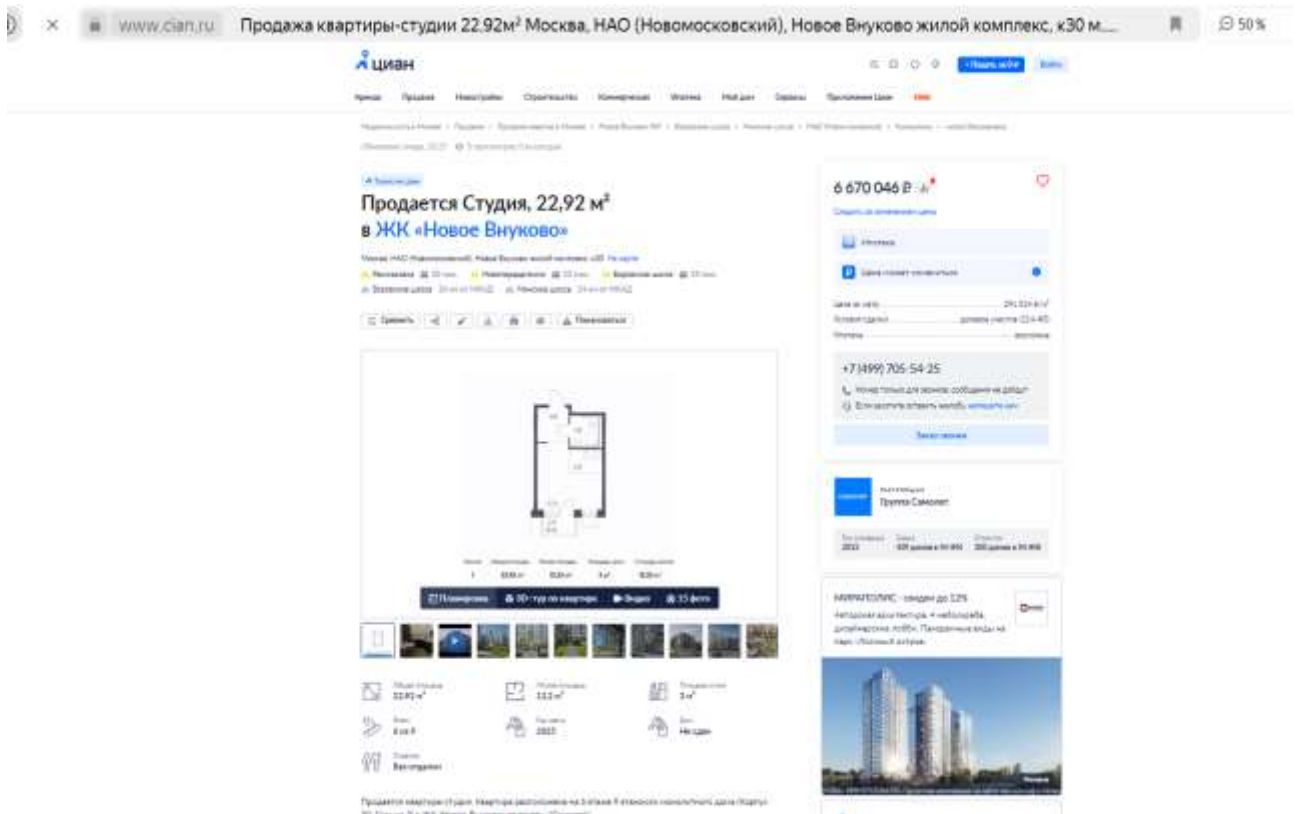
www.cian.ru Продажа квартиры-студии 22.92м² Москва, НАО (Новомосковский), Новое Внуково жилой комплекс, к30 м....

50%

циан

Продается Студия, 22,92 м²
в ЖК «Новое Внуково»

6 670 046 ₽

+7 (499) 705-54-25

Группа Самолет

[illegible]

План. 3D-тур по квартире Видео 15 фото

МИРАПОЛИС - скидки до 12%

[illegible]